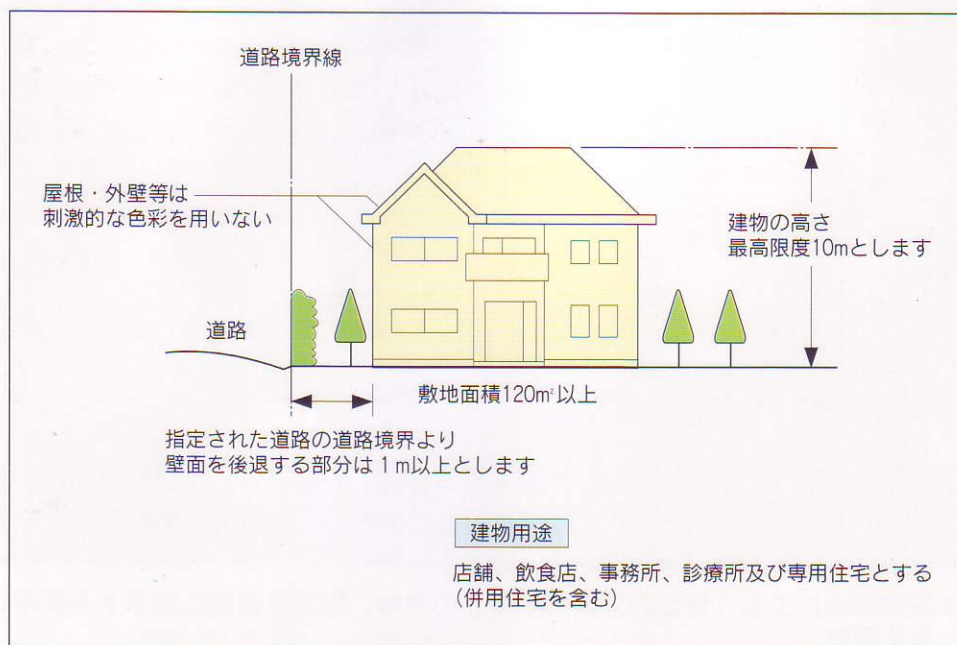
道路境界線

屋根・外壁等は
刺激的な色彩を用いない

建物の高さ
最高限度10mとします

道路

敷地面積120㎡以上

指定された道路の道路境界より
壁面を後退する部分は1m以上とします

建物用途

店舗、飲食店、事務所、診療所及び専用住宅とする
(併用住宅を含む)